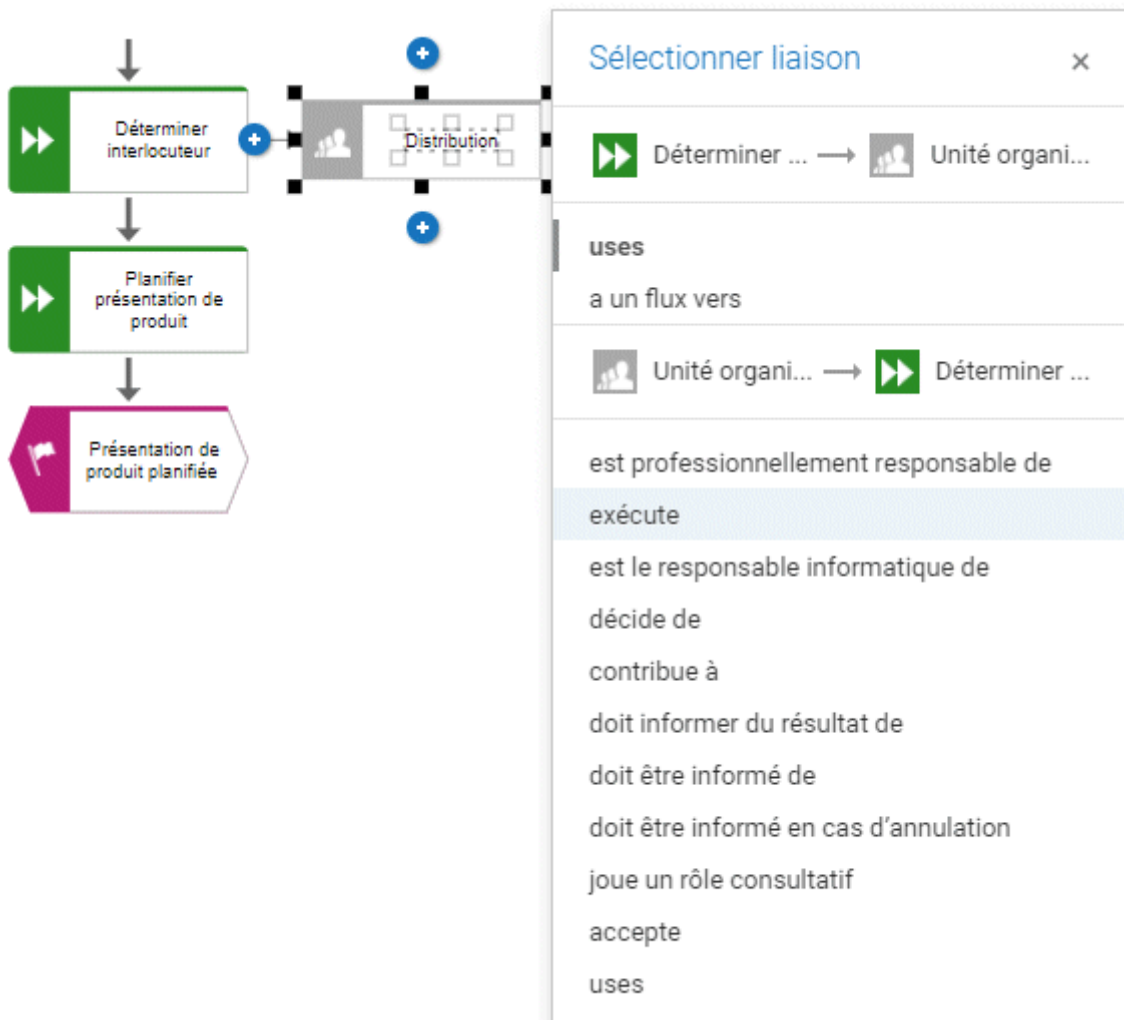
Déterminer interlocuteur

Distribution

Planifier présentation de produit

Présentation de produit planifiée

Sélectionner liaison

×

Déterminer ... ⟶ Unité organi...

uses

a un flux vers

Unité organi... ⟶ Déterminer ...

est professionnellement responsable de

exécute

est le responsable informatique de

décide de

contribue à

doit informer du résultat de

doit être informé de

doit être informé en cas d'annulation

joue un rôle consultatif

accepte

uses